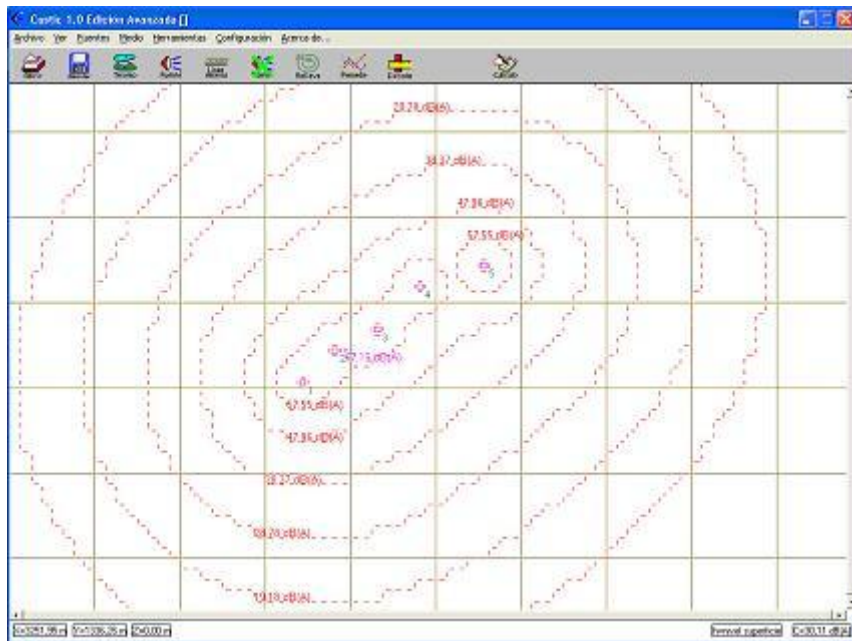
Castic 1.0 Edicion Avanzada []

Archivo Ver Fuentes Medio Herramientas Configuración Acerca de...

Abrir Grabar Tecnico Fuente Lineas Relieve Perfil Escala Calculo

23.28 dB(A)

38.37 dB(A)

47.96 dB(A)

57.55 dB(A)

5

4

3

2 67.13 dB(A)

1

57.55 dB(A)

47.96 dB(A)

38.37 dB(A)

28.78 dB(A)

19.19 dB(A)

X=3291.99 m Y=1036.26 m Z=0.00 m

Intervalo superficie G=30.11 dB(A)